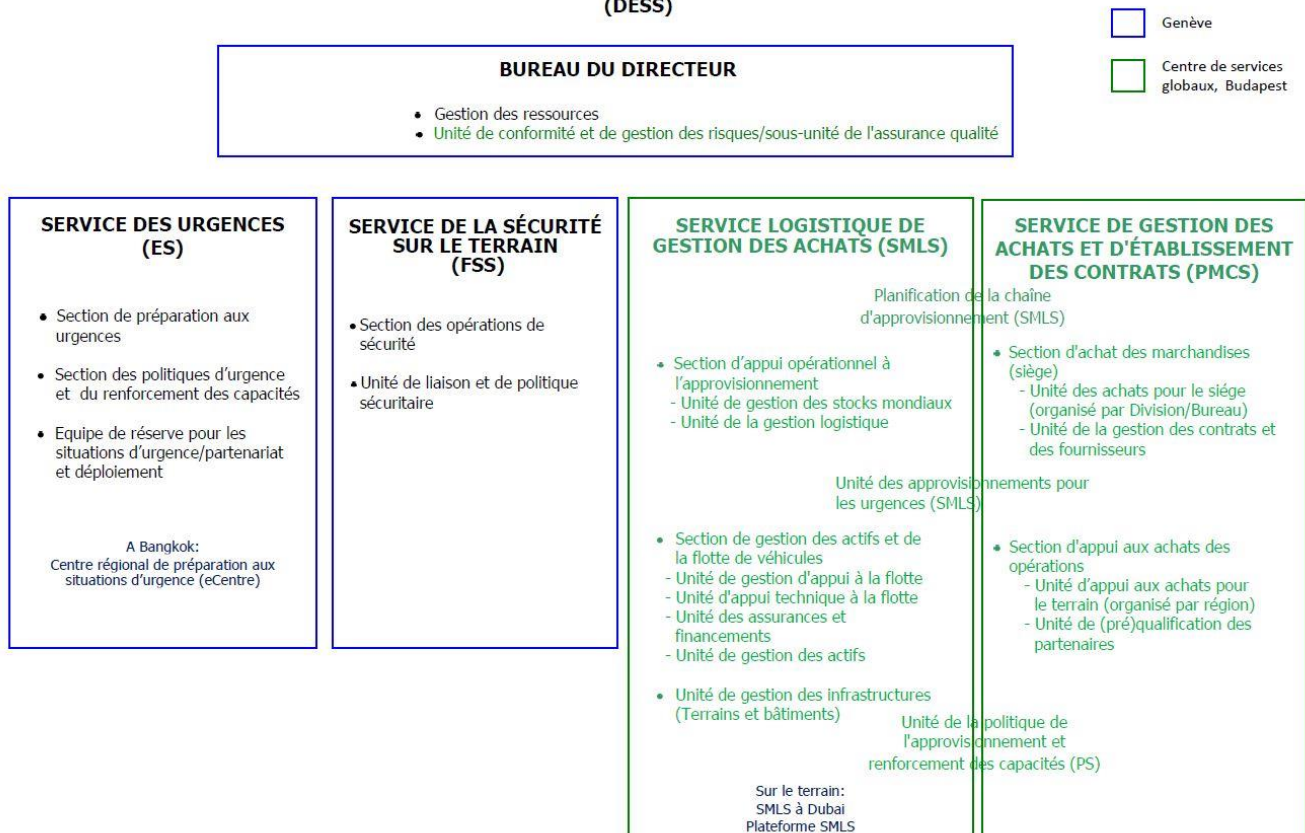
(DESS)

Genève

Centre de services globaux, Budapest

BUREAU DU DIRECTEUR

• Gestion des ressources
• Unité de conformité et de gestion des risques/sous-unité de l'assurance qualité

SERVICE DES URGENCES (ES)

• Section de préparation aux urgences
• Section des politiques d'urgence et du renforcement des capacités
• Equipe de réserve pour les situations d'urgence/partenariat et déploiement

A Bangkok:
Centre régional de préparation aux situations d'urgence (eCentre)

SERVICE DE LA SÉCURITÉ SUR LE TERRAIN (FSS)

• Section des opérations de sécurité
• Unité de liaison et de politique sécuritaire

SERVICE LOGISTIQUE DE GESTION DES ACHATS (SMLS)

Planification de la chaîne d'approvisionnement (SMLS)

• Section d'appui opérationnel à l'approvisionnement
- Unité de gestion des stocks mondiaux
- Unité de la gestion logistique

Unité des approvisionnements pour les urgences (SMLS)

• Section de gestion des actifs et de la flotte de véhicules
- Unité de gestion d'appui à la flotte
- Unité d'appui technique à la flotte
- Unité des assurances et financements
- Unité de gestion des actifs

• Unité de gestion des infrastructures (Terrains et bâtiments)

Unité de la politique de l'approvisionnement et renforcement des capacités (PS)

Sur le terrain:
SMLS à Dubai
Plateforme SMLS

SERVICE DE GESTION DES ACHATS ET D'ÉTABLISSEMENT DES CONTRATS (PMCS)

• Section d'achat des marchandises (siège)
- Unité des achats pour le siége (organisé par Division/Bureau)
- Unité de la gestion des contrats et des fournisseurs

• Section d'appui aux achats des opérations
- Unité d'appui aux achats pour le terrain (organisé par région)
- Unité de (pré)qualification des partenaires